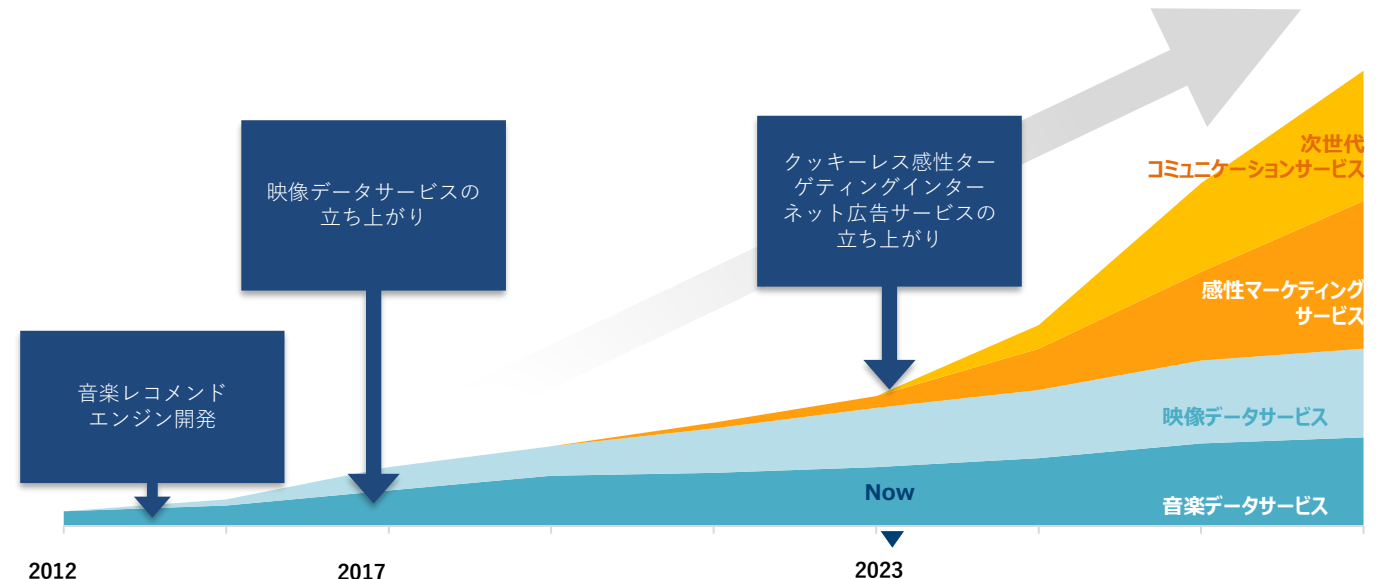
音楽レコメンド
エンジン開発

映像データサービスの
立ち上がり

クッキーレス感性ターゲティングインターネット広告サービスの
立ち上がり

次世代
コミュニケーションサービス

感性マーケティング
サービス

映像データサービス

Now

音楽データサービス

2012

2017

2023